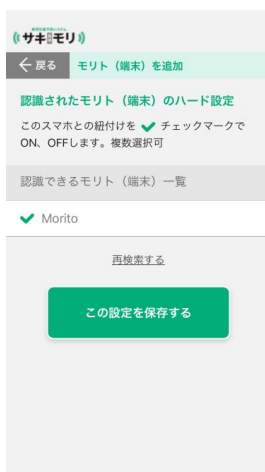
サキモリ

戻る　モリト（端末）を追加

認識されたモリト（端末）のハード設定

このスマホとの紐付けを ✔ チェックマークでON、OFFします。複数選択可

認識できるモリト（端末）一覧

✔ Morito

再検索する

この設定を保存する